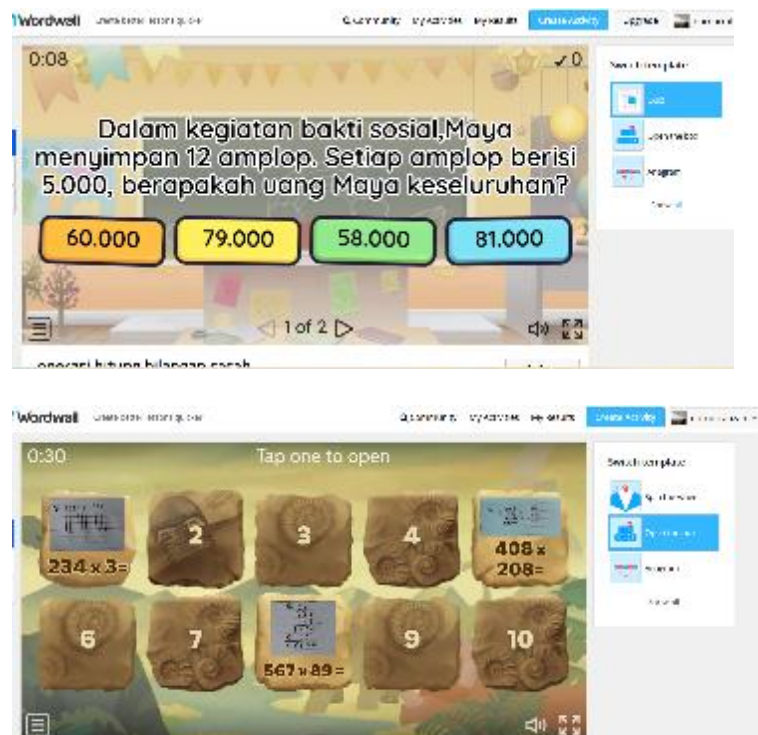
Wordwall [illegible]

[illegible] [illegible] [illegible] Create Activity Upgrade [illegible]

0:08

✓0

Dalam kegiatan bakti sosial,Maya menyimpan 12 amplop. Setiap amplop berisi 5.000, berapakah uang Maya keseluruhan?

60.000

79.000

58.000

81.000

1 of 2

Switch template

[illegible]

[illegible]

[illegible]

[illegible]

operasi hitung bilangan cacah

Wordwall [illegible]

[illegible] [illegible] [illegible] Create Activity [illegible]

0:30

Tap one to open

234 x 3=

2

3

4

408 x 208=

6

7

567 x 89 =

9

10

Switch template

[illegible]

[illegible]

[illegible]

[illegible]